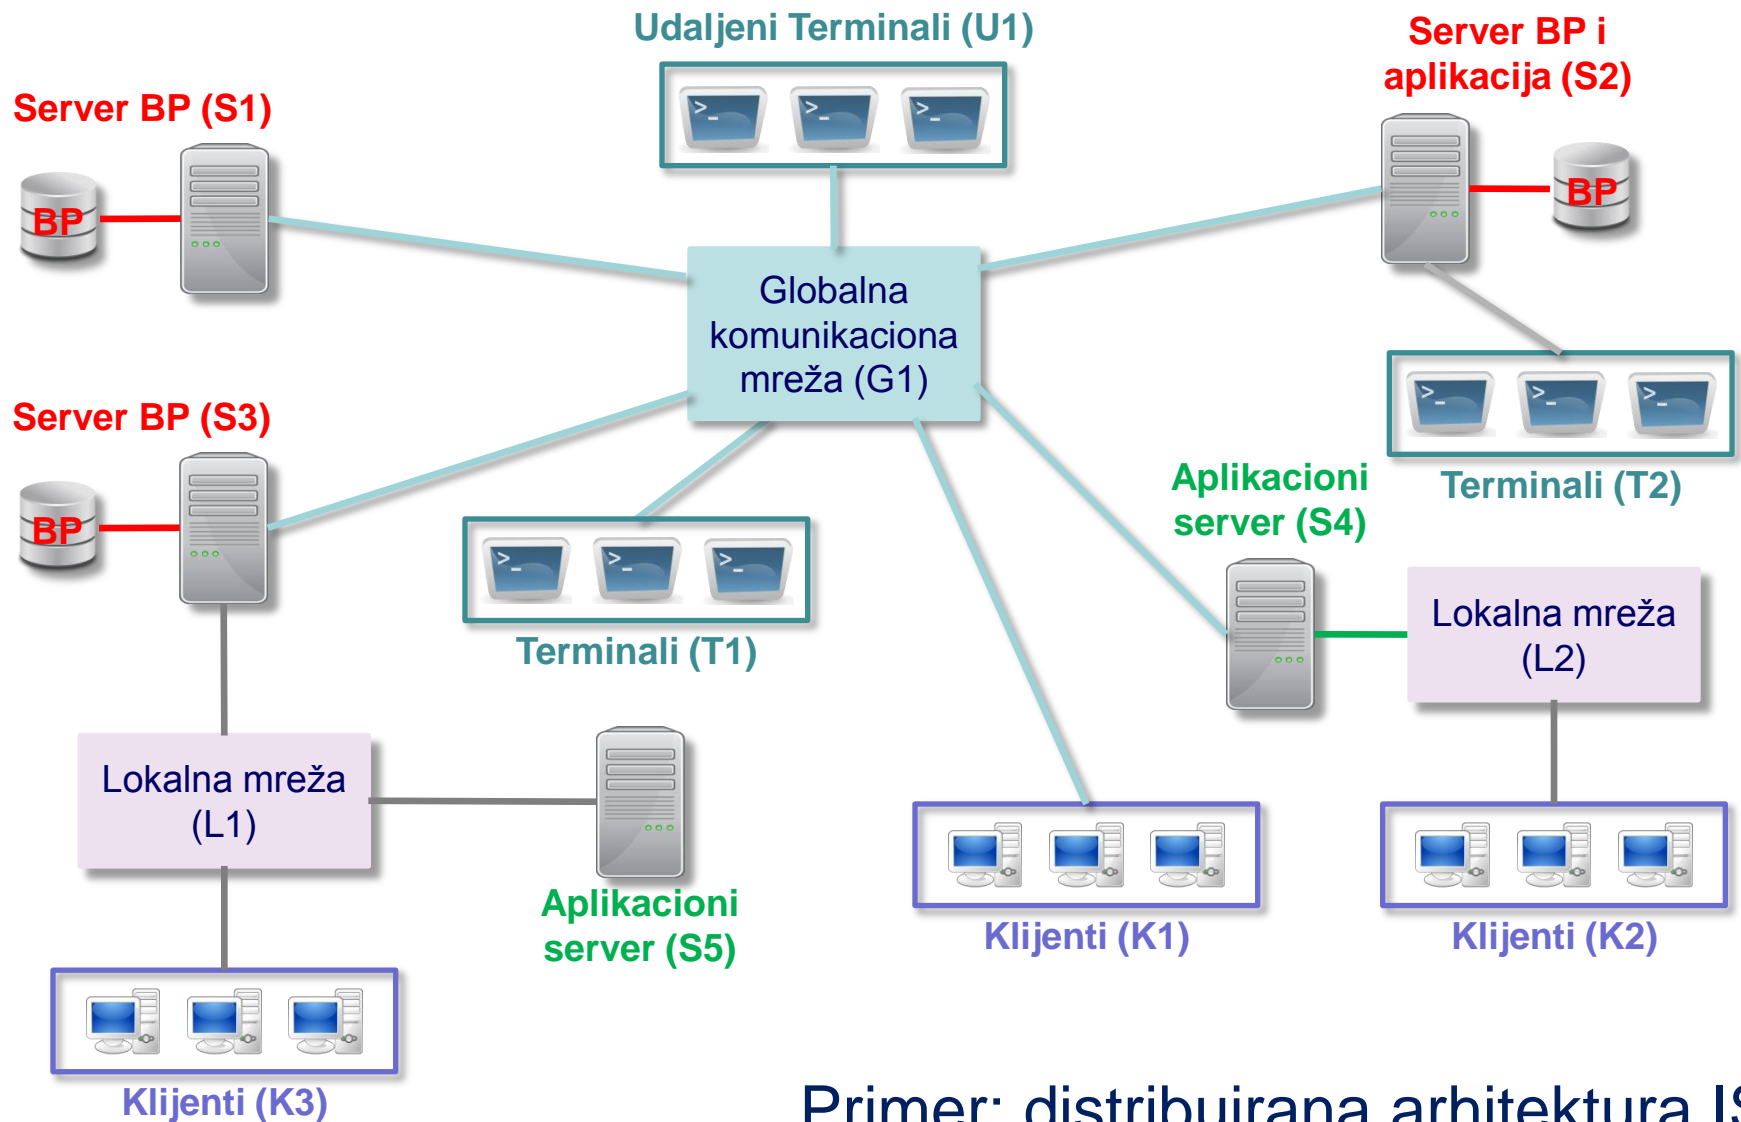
Udaljeni Terminali (U1)

Server BP (S1)

BP

Server BP i aplikacija (S2)

BP

Globalna komunikaciona mreža (G1)

Server BP (S3)

BP

Terminali (T2)

Aplikacioni server (S4)

Terminali (T1)

Lokalna mreža (L2)

Lokalna mreža (L1)

Aplikacioni server (S5)

Klijenti (K1)

Klijenti (K2)

Klijenti (K3)

Primer: distribuirana arhitektura I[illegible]